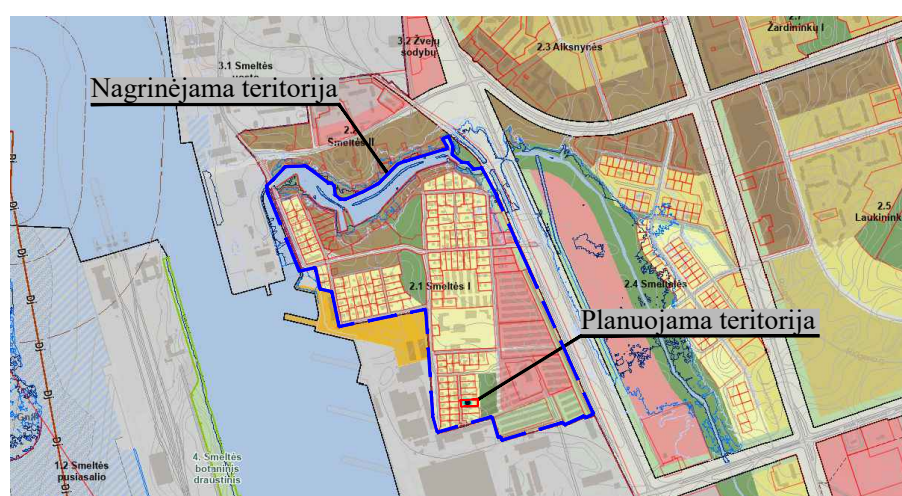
3.1 Smeltės vasto

3.2 Žvejų sodybų

2.3 Alksnynės

2.7 Žardininkų I

Nagrinėjama teritorija

2.2 Smeltės II

2.5 Laukininkų

2.1 Smeltės I

2.4 Smeltalės

Planuojama teritorija

1.2 Smeltės pusiasalio

4. Smeltės botaninis draustinis